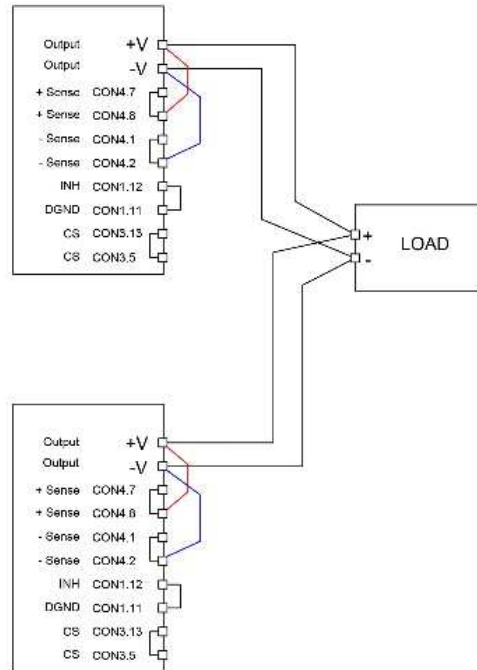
Output +V
Output -V
+ Sense CON4.7
+ Sense CON4.8
- Sense CON4.1
- Sense CON4.2
INH CON1.12
DGND CON1.11
CS CON3.13
CS CON3.5

+
-
LOAD

Output +V
Output -V
+ Sense CON4.7
+ Sense CON4.8
- Sense CON4.1
- Sense CON4.2
INH CON1.12
DGND CON1.11
CS CON3.13
CS CON3.5